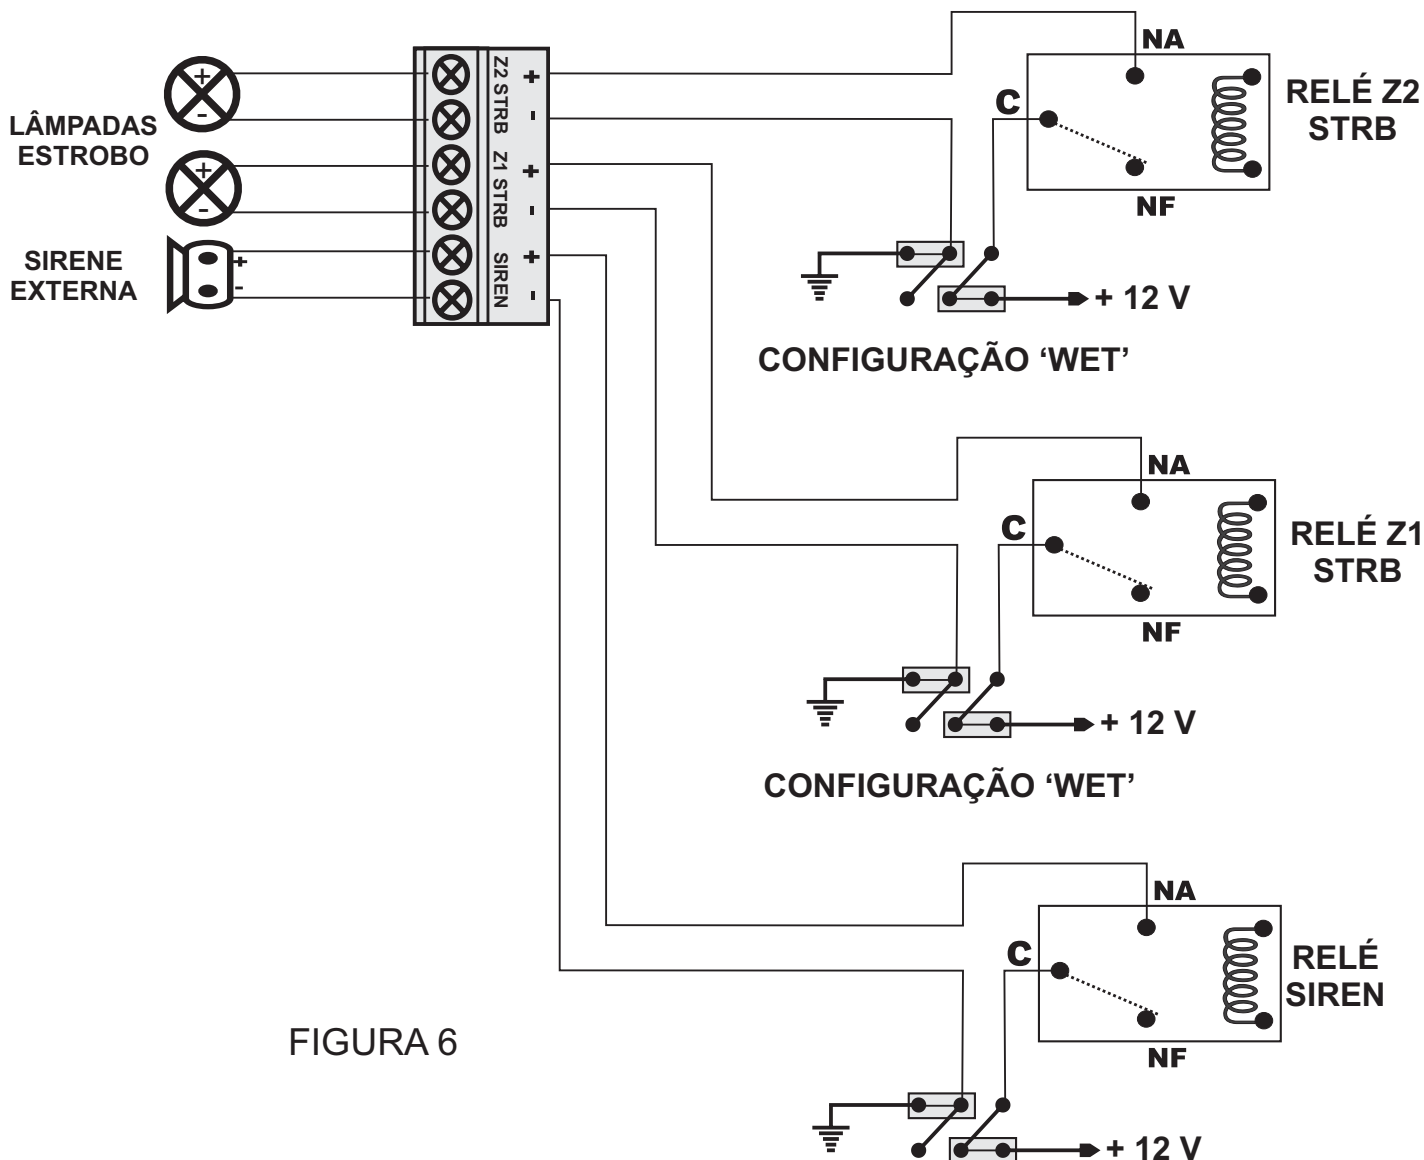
LÂMPADAS ESTROBO

SIRENE EXTERNA

+
-
+
-
+
-

Z2 STRB
Z1 STRB
SIREN

+
-
+
-
+
-

NA
C
NF
RELÉ Z2 STRB

+ 12 V

CONFIGURAÇÃO 'WET'

NA
C
NF
RELÉ Z1 STRB

+ 12 V

CONFIGURAÇÃO 'WET'

NA
C
NF
RELÉ SIREN

FIGURA 6

+ 12 V